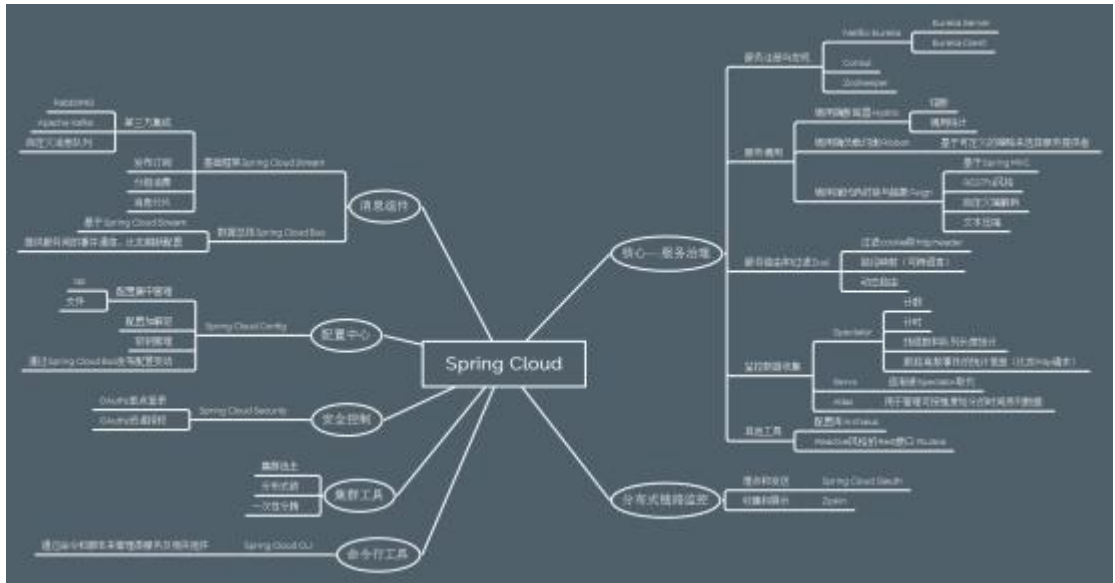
Spring Cloud

消息组件
基础框架 Spring Cloud Stream
第三方集成
RabbitMQ
Apache Kafka
自定义消息队列
分布订阅
分组消费
消息分片
数据总线 Spring Cloud Bus
基于Spring Cloud Stream
监听服务间的事件通信，比如刷新配置

配置中心
Spring Cloud Config
配置集中管理
Git
文件
配置加解密
版本管理
通过Spring Cloud Bus实现配置更新

安全控制
Spring Cloud Security
OAuth2单点登录
OAuth2资源保护

集群工具
集群选主
分布式锁
一次性令牌

命令行工具
Spring Cloud CLI
通过命令和脚本快速创建服务及组件

核心---服务治理
服务注册与发现
Netflix Eureka
Eureka Server
Eureka Client
Consul
Zookeeper
服务调用
服务间隔离容错 Hystrix
熔断
调用统计
服务间负载均衡 Robbin
基于可定义的策略来选择服务提供者
服务间的声明式调用 Feign
基于Spring MVC
HTTP消息
自定义编解码
文本压缩
服务路由和过滤 Zuul
过滤cookie和http header
路由映射（可编程语言）
动态路由
监控数据收集
Spectator
计数
计时
históric?
根据业务系统的统计信息（比如http请求）
Servo
逐渐被Spectator取代
Atlas
用于管理可伸缩度的分布时间序列数据
其他工具
配置库 Archaius
Reactive风格的Rest接口 RxJava

分布式链路监控
埋点和收集
Spring Cloud Sleuth
可视化展示
Zipkin